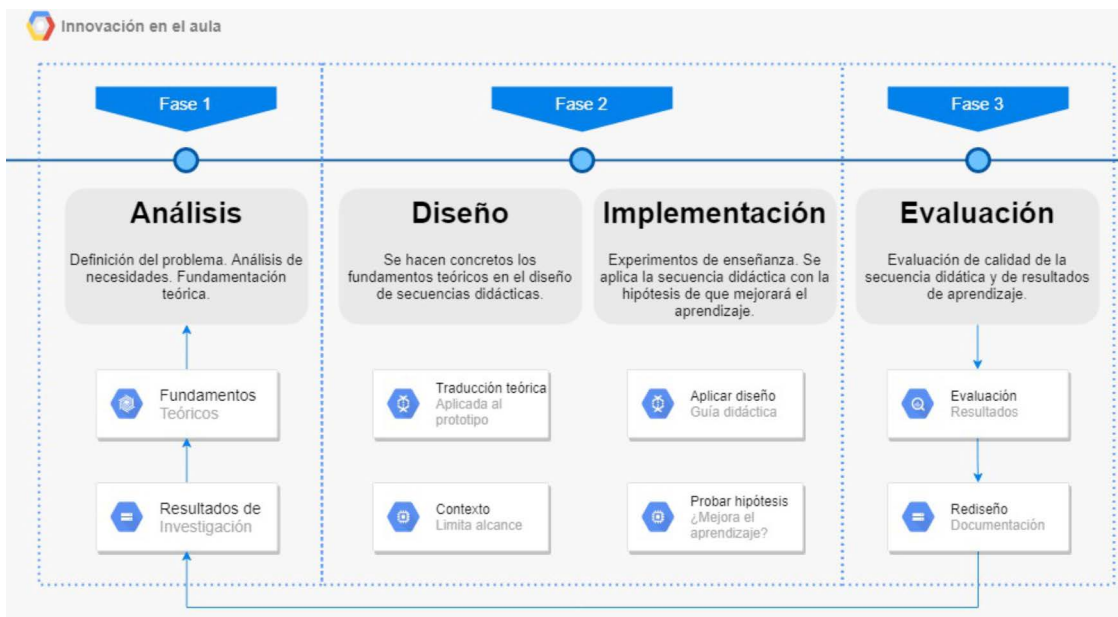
Innovación en el aula

Fase 1

Fase 2

Fase 3

Análisis

Definición del problema. Análisis de necesidades. Fundamentación teórica.

Diseño

Se hacen concretos los fundamentos teóricos en el diseño de secuencias didácticas.

Implementación

Experimentos de enseñanza. Se aplica la secuencia didáctica con la hipótesis de que mejorará el aprendizaje.

Evaluación

Evaluación de calidad de la secuencia didática y de resultados de aprendizaje.

Fundamentos
Teóricos

Resultados de
Investigación

Traducción teórica
Aplicada al prototipo

Contexto
Limita alcance

Aplicar diseño
Guía didáctica

Probar hipótesis
¿Mejora el aprendizaje?

Evaluación
Resultados

Rediseño
Documentación